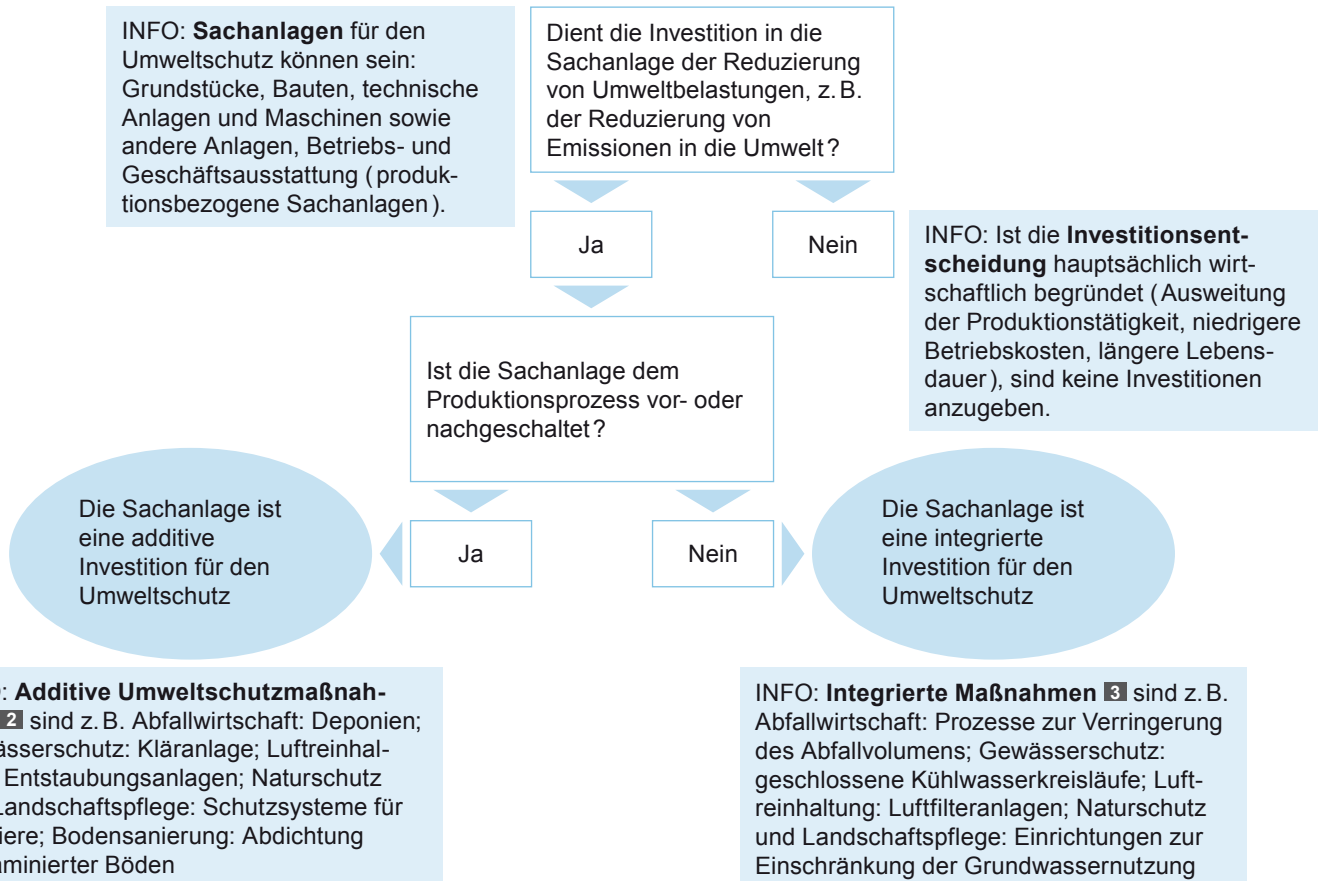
INFO: **Sachanlagen** für den Umweltschutz können sein: Grundstücke, Bauten, technische Anlagen und Maschinen sowie andere Anlagen, Betriebs- und Geschäftsausstattung (produktionsbezogene Sachanlagen).

Dient die Investition in die Sachanlage der Reduzierung von Umweltbelastungen, z. B. der Reduzierung von Emissionen in die Umwelt?

Ja

Nein

INFO: Ist die **Investitionsentscheidung** hauptsächlich wirtschaftlich begründet (Ausweitung der Produktionstätigkeit, niedrigere Betriebskosten, längere Lebensdauer), sind keine Investitionen anzugeben.

Ist die Sachanlage dem Produktionsprozess vor- oder nachgeschaltet?

Die Sachanlage ist eine additive Investition für den Umweltschutz

Ja

Nein

Die Sachanlage ist eine integrierte Investition für den Umweltschutz

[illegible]: **Additive Umweltschutzmaßnah-** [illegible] 2 sind z. B. Abfallwirtschaft: Deponien; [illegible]ässerschutz: Kläranlage; Luftreinhal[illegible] Entstaubungsanlagen; Naturschutz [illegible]Landschaftspflege: Schutzsysteme für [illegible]iere; Bodensanierung: Abdichtung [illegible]aminierter Böden

INFO: **Integrierte Maßnahmen** 3 sind z. B. Abfallwirtschaft: Prozesse zur Verringerung des Abfallvolumens; Gewässerschutz: geschlossene Kühlwasserkreisläufe; Luftreinhaltung: Luftfilteranlagen; Naturschutz und Landschaftspflege: Einrichtungen zur Einschränkung der Grundwassernutzung